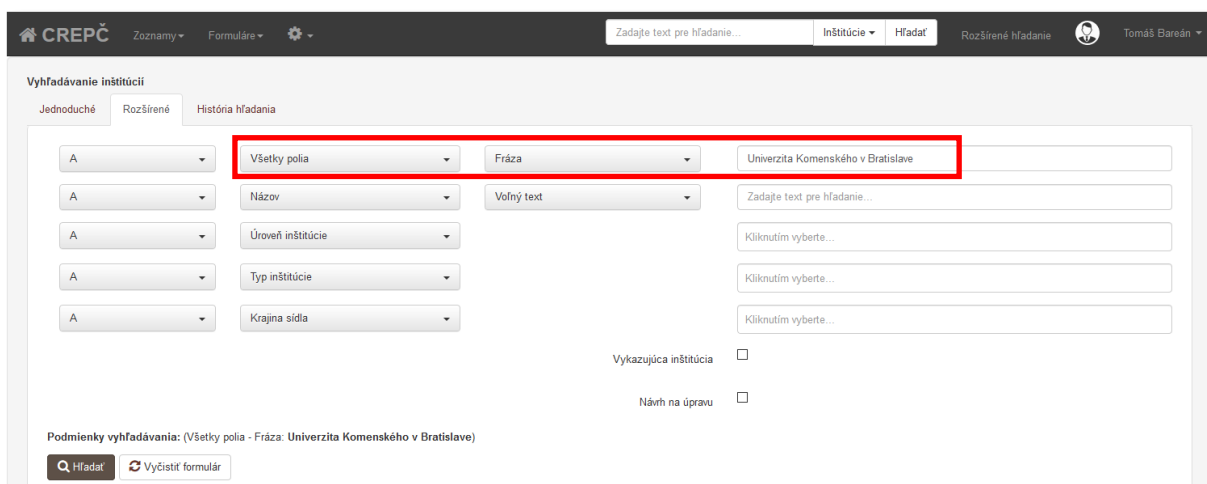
CREPČ Zoznamy Formuláre

Zadajte text pre hľadanie... Inštitúcie Hľadať Rozšírené hľadanie Tomáš Bareán

Vyhľadávanie inštitúcií

Jednoduché Rozšírené História hľadania

A Všetky polia Fráza Univerzita Komenského v Bratislave

A Názov Voľný text Zadajte text pre hľadanie...

A Úroveň inštitúcie Kliknutím vyberte...

A Typ inštitúcie Kliknutím vyberte...

A Krajina sídla Kliknutím vyberte...

Vykazujúca inštitúcia

Návrh na úpravu

Podmienky vyhľadávania: (Všetky polia - Fráza: Univerzita Komenského v Bratislave)

Hľadať Vyčistiť formulár